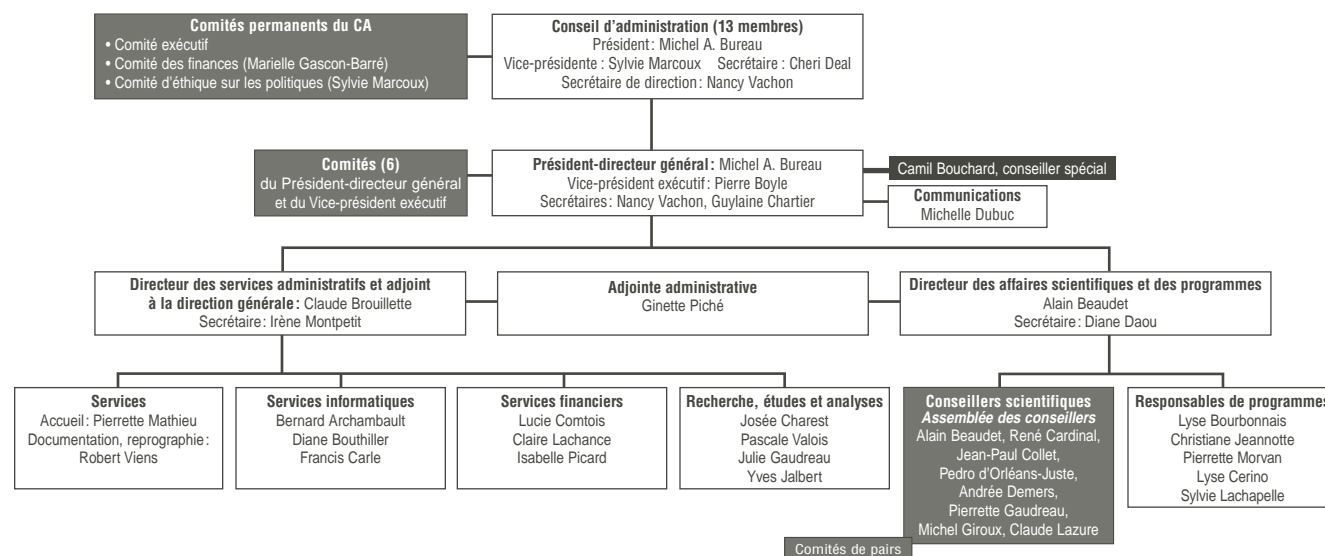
**Comités permanents du CA**
• Comité exécutif
• Comité des finances (Marielle Gascon-Barré)
• Comité d'éthique sur les politiques (Sylvie Marcoux)

**Conseil d'administration (13 membres)**
Président : Michel A. Bureau
Vice-présidente : Sylvie Marcoux Secrétaire : Cheri Deal
Secrétaire de direction : Nancy Vachon

**Comités (6)**
du Président-directeur général et du Vice-président exécutif

**Président-directeur général :** Michel A. Bureau
Vice-président exécutif : Pierre Boyle
Secrétaires : Nancy Vachon, Guylaine Chartier

Camil Bouchard, conseiller spécial

**Communications**
Michelle Dubuc

**Directeur des services administratifs et adjoint à la direction générale :** Claude Brouillette
Secrétaire : Irène Montpetit

**Adjointe administrative**
Ginette Piché

**Directeur des affaires scientifiques et des programmes**
Alain Beaudet
Secrétaire : Diane Daou

**Services**
Accueil : Pierrette Mathieu
Documentation, reprographie : Robert Viens

**Services informatiques**
Bernard Archambault
Diane Bouthiller
Francis Carle

**Services financiers**
Lucie Comtois
Claire Lachance
Isabelle Picard

**Recherche, études et analyses**
Josée Charest
Pascale Valois
Julie Gaudreau
Yves Jalbert

**Conseillers scientifiques**
***Assemblée des conseillers***
Alain Beaudet, René Cardinal, Jean-Paul Collet, Pedro d'Orléans-Juste, Andrée Demers, Pierrette Gaudreau, Michel Giroux, Claude Lazure

Comités de pairs

**Responsables de programmes**
Lyse Bourbonnais
Christiane Jeannotte
Pierrette Morvan
Lyse Cerino
Sylvie Lachapelle